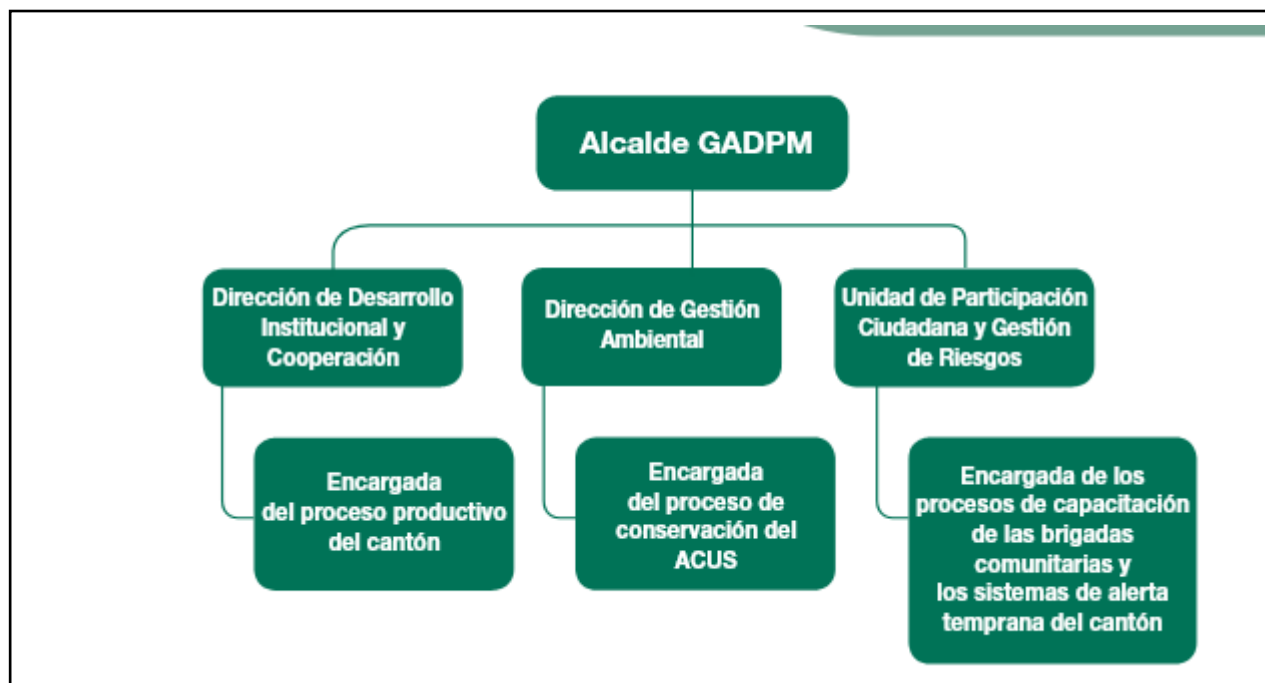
Alcalde GADPM

Dirección de Desarrollo Institucional y Cooperación

Encargada del proceso productivo del cantón

Dirección de Gestión Ambiental

Encargada del proceso de conservación del ACUS

Unidad de Participación Ciudadana y Gestión de Riesgos

Encargada de los procesos de capacitación de las brigadas comunitarias y los sistemas de alerta temprana del cantón